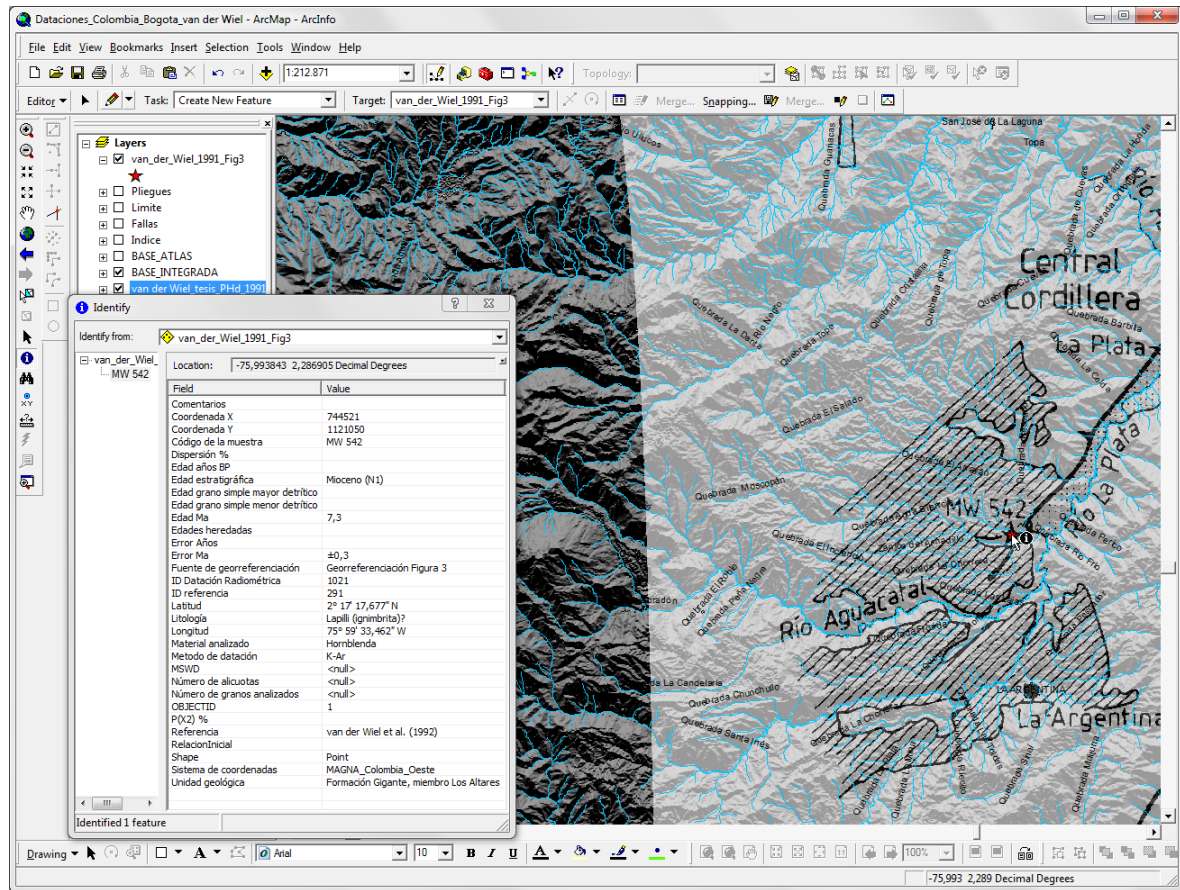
Dataciones_Colombia_Bogota_van der Wiel - ArcMap - ArcInfo

File Edit View Bookmarks Insert Selection Tools Window Help

1:212.871

Topology:

Editor ▾ Task: Create New Feature Target: van_der_Wiel_1991_Fig3 Merge... Snapping... Merge...

Layers
van_der_Wiel_1991_Fig3
Pliegues
Limite
Fallas
Indice
BASE_ATLAS
BASE_INTEGRADA
van der Wiel tesis PHd 1991

Identify

Identify from: van_der_Wiel_1991_Fig3

van_der_Wiel_
MW 542

Location: -75,993843 2,286905 Decimal Degrees

| Field | Value |
|---|---|
| Comentarios | |
| Coordenada X | 744521 |
| Coordenada Y | 1121050 |
| Código de la muestra | MW 542 |
| Dispersión % | |
| Edad años BP | |
| Edad estratigráfica | Mioceno (N1) |
| Edad grano simple mayor detrítico | |
| Edad grano simple menor detrítico | |
| Edad Ma | 7,3 |
| Edades heredadas | |
| Error Años | |
| Error Ma | ±0,3 |
| Fuente de georreferenciación | Georreferenciación Figura 3 |
| ID Datación Radiométrica | 1021 |
| ID referencia | 291 |
| Latitud | 2° 17' 17,677" N |
| Litología | Lapilli (ignimbrita)? |
| Longitud | 75° 59' 33,462" W |
| Material analizado | Hornblenda |
| Metodo de datación | K-Ar |
| MSWD | <null> |
| Número de alicuotas | <null> |
| Número de granos analizados | <null> |
| OBJECTID | 1 |
| P(X2) % | |
| Referencia | van der Wiel et al. (1992) |
| RelacionInicial | |
| Shape | Point |
| Sistema de coordenadas | MAGNA_Colombia_Oeste |
| Unidad geológica | Formación Gigante, miembro Los Altares |

Identified 1 feature

San Jose de La Laguna
Topa
Central Cordillera
La Plata
Rio La Plata
MW 542
Rio Aguacatal
La Argentina
LA ARGENTINA
Quebrada Guanacas
Quebrada Mosoapán
Quebrada El Salado
Quebrada Tope
Quebrada Barbita
Quebrada Chunchullo
Quebrada Santa Inés
Quebrada La Candelaria
Quebrada El Roble
Quebrada La Danta
Quebrada Peña Negra
Rio Frio

Drawing ▾ Arial 10 B I U 100%

-75,993 2,289 Decimal Degrees